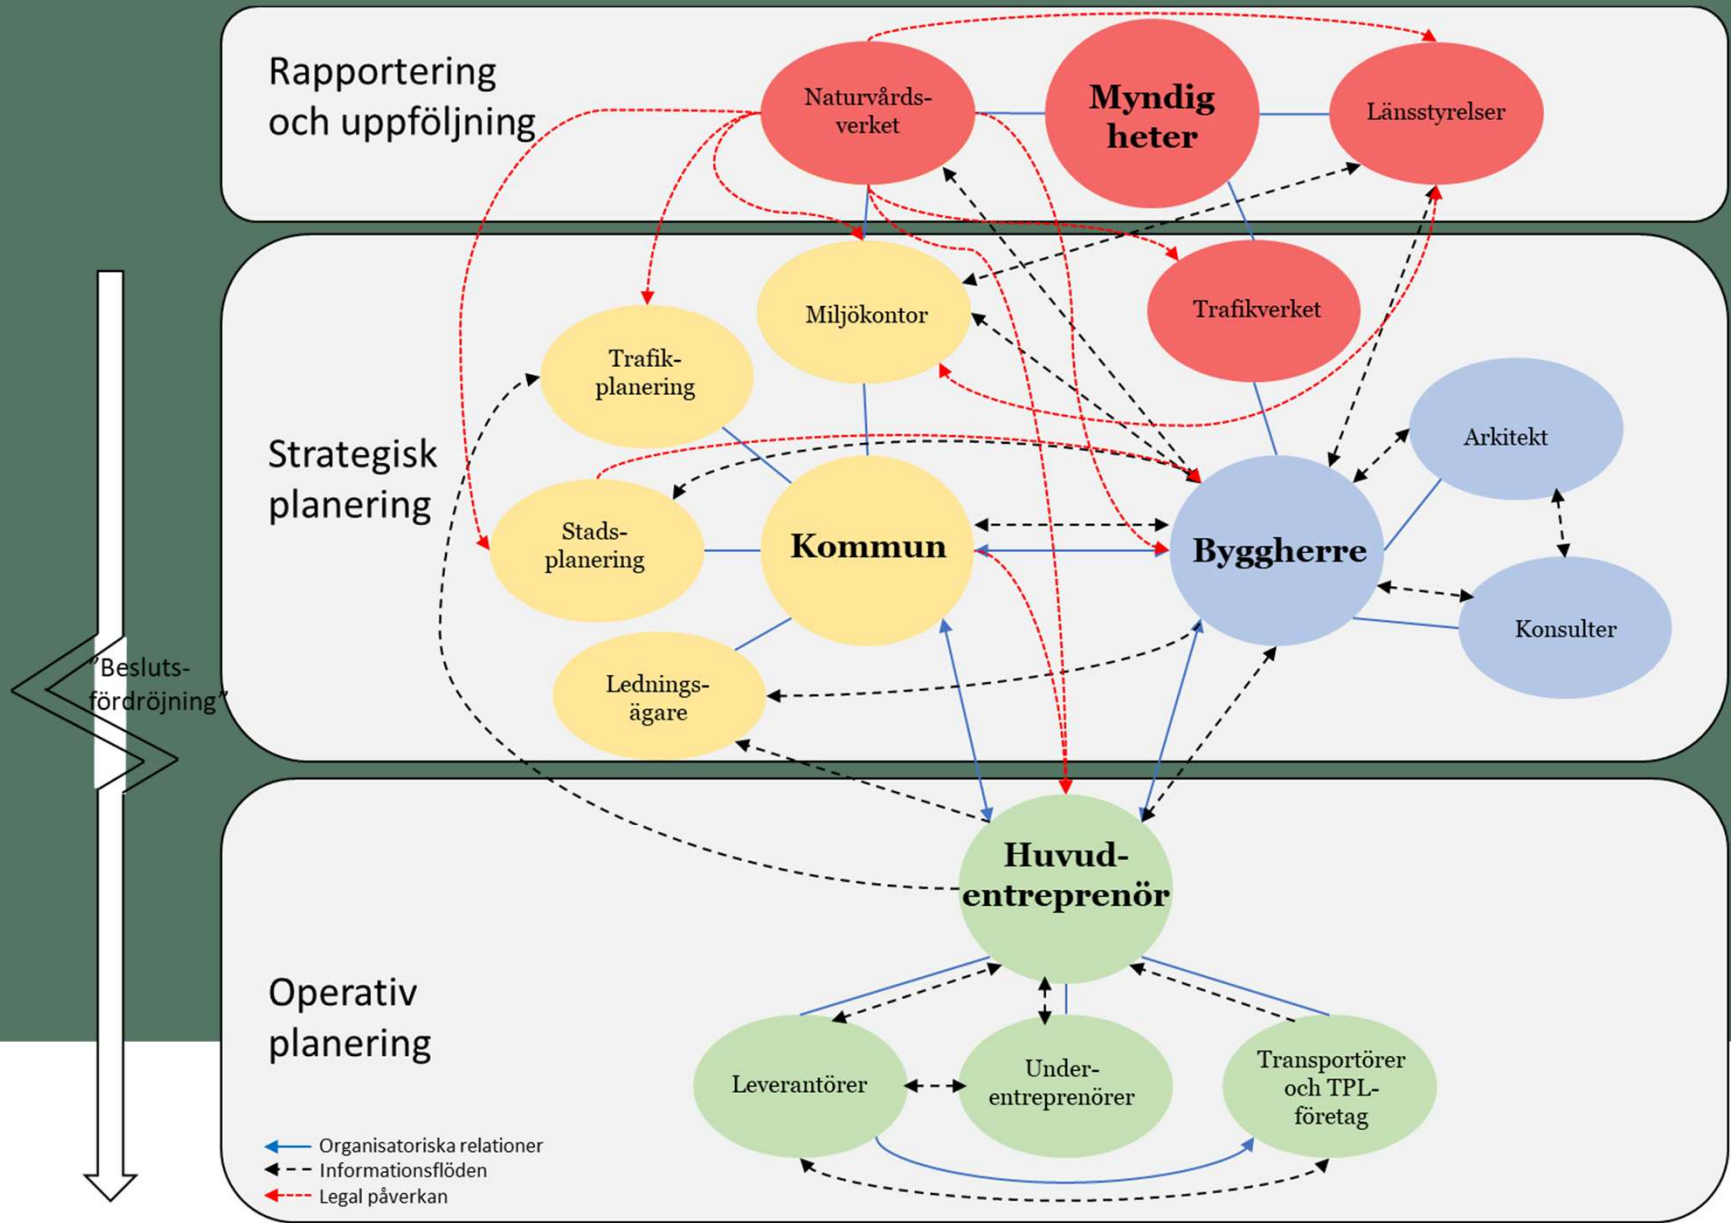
Rapportering och uppföljning

Naturvårdsverket

Myndig heter

Länsstyrelser

Strategisk planering

Miljökontor

Trafikverket

Trafikplanering

Arkitekt

Stadsplanering

Kommun

Byggherre

Konsulter

Ledningsägare

"Besluts-fördröjning"

Operativ planering

Huvudentreprenör

Leverantörer

Underentreprenörer

Transportörer och TPL-företag

Organisatoriska relationer
Informationsflöden
Legal påverkan